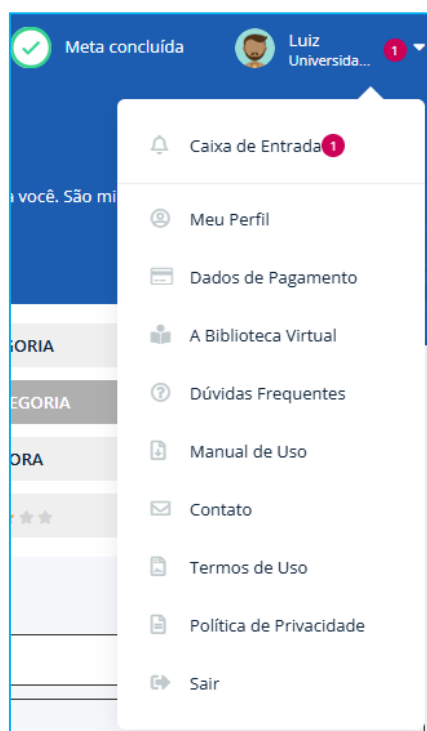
Meta concluída

Luiz
Universida...

1

Caixa de Entrada 1

n você. São mi

Meu Perfil

Dados de Pagamento

GORIA

A Biblioteca Virtual

EGORIA

Dúvidas Frequentes

ORA

Manual de Uso

Contato

Termos de Uso

Política de Privacidade

Sair